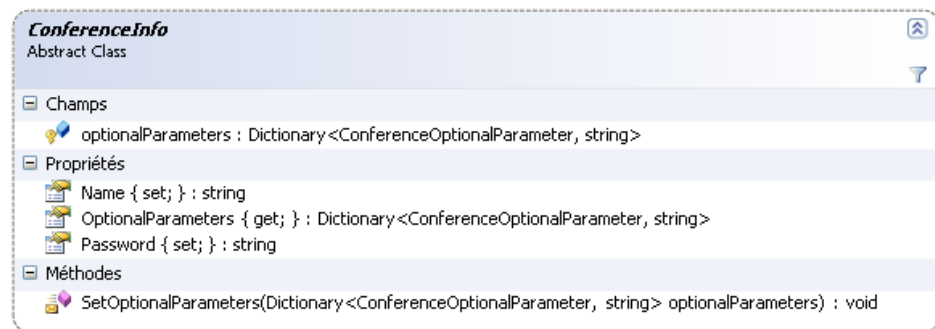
ConferenceInfo
Abstract Class

Champs
optionalParameters : Dictionary<ConferenceOptionalParameter, string>

Propriétés
Name { set; } : string
OptionalParameters { get; } : Dictionary<ConferenceOptionalParameter, string>
Password { set; } : string

Méthodes
SetOptionalParameters(Dictionary<ConferenceOptionalParameter, string> optionalParameters) : void